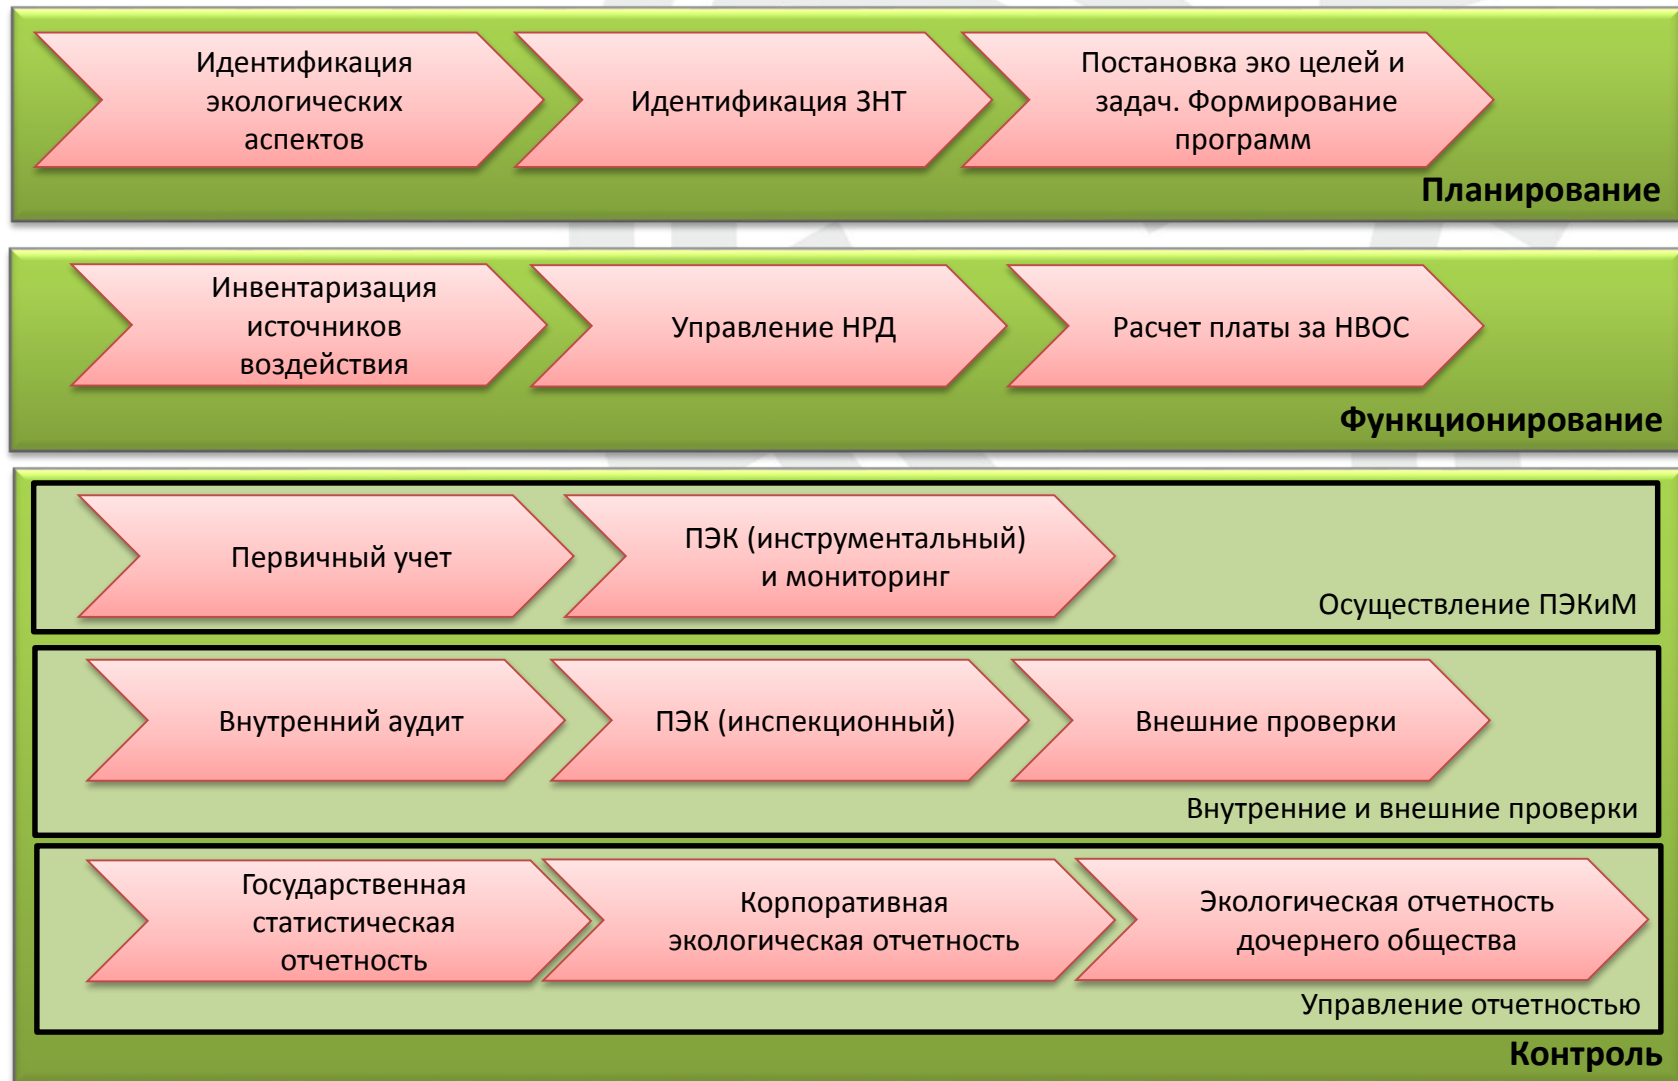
Идентификация экологических аспектов

Идентификация ЗНТ

Постановка эко целей и задач. Формирование программ

Планирование

Инвентаризация источников воздействия

Управление НРД

Расчет платы за НВОС

Функционирование

Первичный учет

ПЭК (инструментальный) и мониторинг

Осуществление ПЭКиМ

Внутренний аудит

ПЭК (инспекционный)

Внешние проверки

Внутренние и внешние проверки

Государственная статистическая отчетность

Корпоративная экологическая отчетность

Экологическая отчетность дочернего общества

Управление отчетностью

Контроль